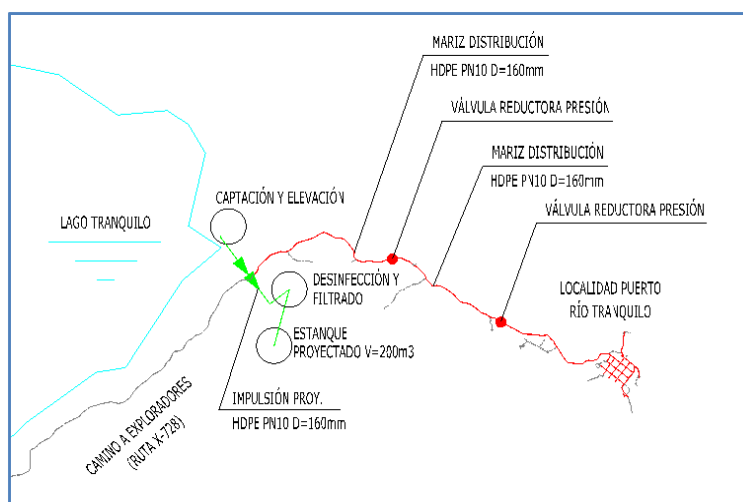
MARIZ DISTRIBUCIÓN
HDPE PN10 D=160mm

VÁLVULA REDUCTORA PRESIÓN

MARIZ DISTRIBUCIÓN
HDPE PN10 D=160mm

VÁLVULA REDUCTORA PRESIÓN

CAPTACIÓN Y ELEVACIÓN

LAGO TRANQUILO

DESINFECCIÓN Y FILTRADO

ESTANQUE PROYECTADO V=200m3

LOCALIDAD PUERTO RÍO TRANQUILO

IMPULSIÓN PROY.
HDPE PN10 D=160mm

CAMINO A EXPLORADORES (RUTA X-728)